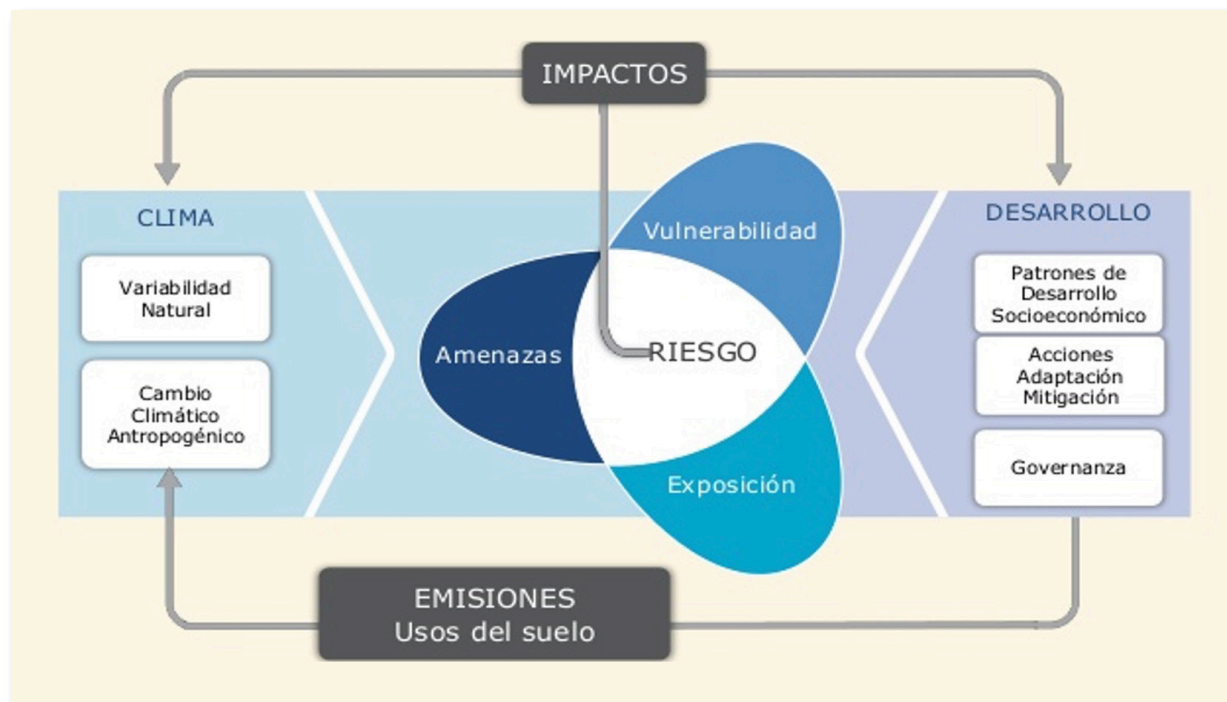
IMPACTOS

CLIMA

Variabilidad Natural

Cambio Climático Antropogénico

Vulnerabilidad

Amenazas

RIESGO

Exposición

DESARROLLO

Patrones de Desarrollo Socioeconómico

Acciones Adaptación Mitigación

Governanza

EMISIONES
Usos del suelo